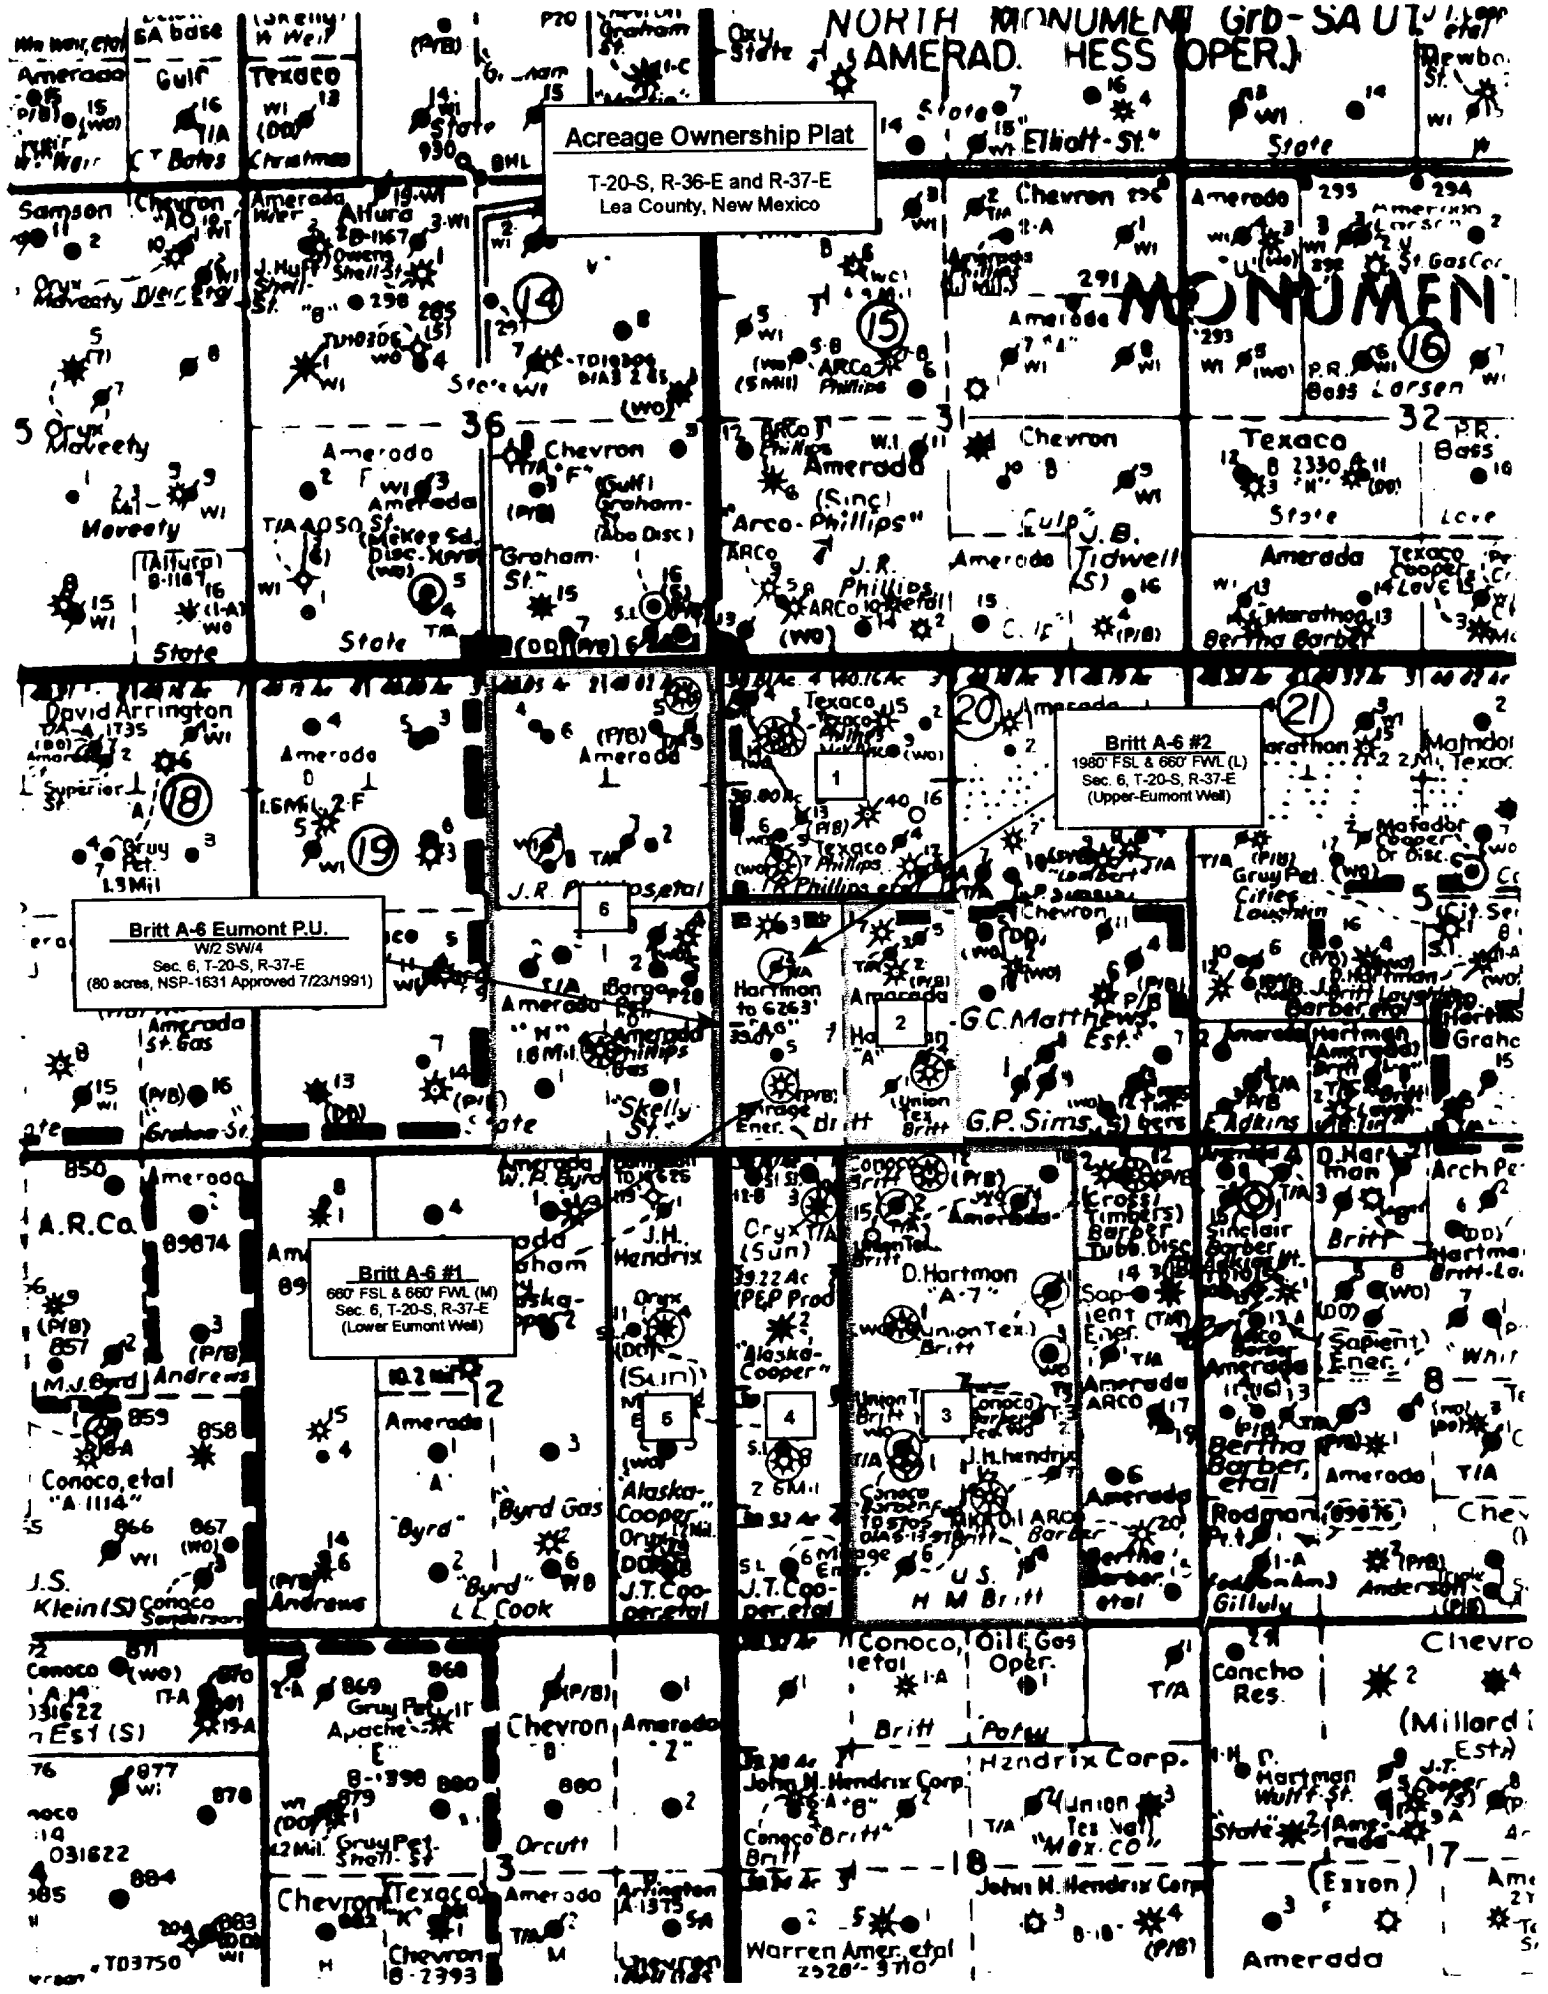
NORTH MONUMENT Grb-SA UT
(AMERAD. HESS OPER.)

Acreage Ownership Plat
T-20-S, R-36-E and R-37-E
Lea County, New Mexico

Amerada
Gulf
Texaco
Chevron
Samson
Amerada
Chevron
Amerada
Texaco
MONUMENT
14
15
16
36
31
32
Chevron
Amerada
Texaco
Amerada
Arco-Phillips
J.R. Phillips
Amerada
J.B. Tidwell
Amerada
State
State
Graham St.
Bertha Barber
David Arrington
Amerada
18
19
20
21
Texaco
Amerada
Marathon
Britt A-6 #2
1980' FSL & 660' FWL (L)
Sec. 6, T-20-S, R-37-E
(Upper-Eumont Well)

Britt A-6 Eumont P.U.
W/2 SW/4
Sec. 6, T-20-S, R-37-E
(80 acres, NSP-1631 Approved 7/23/1991)

1
6
2
Amerada
Hartmon
G.C.Matthews Est.
G.P. Sims
Skelly St.
Britt
J.R. Phillips etal
Amerada
Chevron
Britt A-6 #1
660' FSL & 660' FWL (M)
Sec. 6, T-20-S, R-37-E
(Lower Eumont Well)

A.R.Co.
Amerada
J.H. Hendrix
D.Hartmon "A-7"
Crossimbers
Sinclair
Britt
5
4
3
12
7
8
Amerada
Byrd Gas
Alaska-Cooper
J.T. Cooper etal
H M Britt
U.S.
Conoco, etal "A-1114"
J.S. Klein (S)
L.L. Cook
Amerada
Bertha Barber etal
Rodman
Anderson
Gilluly
Conoco etal
Oil Gas Oper.
Chevron
Amerada
Chevron
Concho Res.
Hendrix Corp.
John H. Hendrix Corp.
Orcutt
Texaco
Chevron
Arrington
Warren Amer. etal
Amerada
(Millard Est)
(Exxon)
18
17
3
4